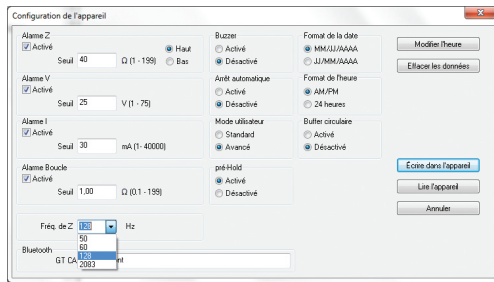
Configuration de l'appareil

Alarme Z
Activé
Seuil 40 Ω (1 - 199)
Haut
Bas

Alarme V
Activé
Seuil 25 V (1 - 75)

Alarme I
Activé
Seuil 30 mA (1- 40000)

Alarme Boucle
Activé
Seuil 1,00 Ω (0,1 - 199)

Fréq. de Z 128 Hz
50
60
128
2083

Bluetooth
GT CA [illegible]nt

Buzzer
Activé
Désactivé

Arrêt automatique
Activé
Désactivé

Mode utilisateur
Standard
Avancé

pré-Hold
Activé
Désactivé

Format de la date
MM/JJ/AAAA
JJ/MM/AAAA

Format de l'heure
AM/PM
24 heures

Buffer circulaire
Activé
Désactivé

Modifier l'heure
Effacer les données
Écrire dans l'appareil
Lire l'appareil
Annuler